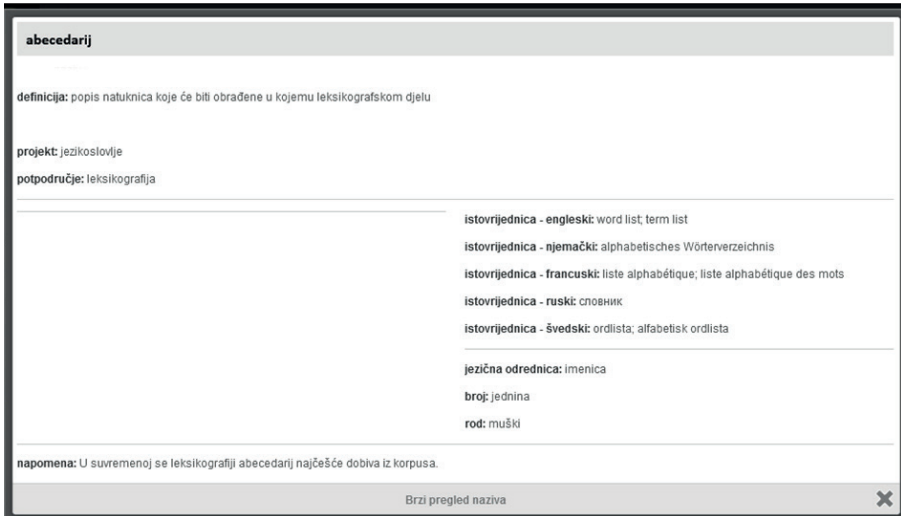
abecedarij

definicija: popis natuknica koje će biti obrađene u kojemu leksikografskom djelu

projekt: jezikoslovlje

potpodručje: leksikografija

istovrijednica - engleski: word list; term list

istovrijednica - njemački: alphabetisches Wörterverzeichnis

istovrijednica - francuski: liste alphabétique; liste alphabétique des mots

istovrijednica - ruski: словник

istovrijednica - švedski: ordlista; alfabetisk ordlista

jezična odrednica: imenica

broj: jednina

rod: muški

napomena: U suvremenoj se leksikografiji abecedarij najčešće dobiva iz korpusa.

Brzi pregled naziva